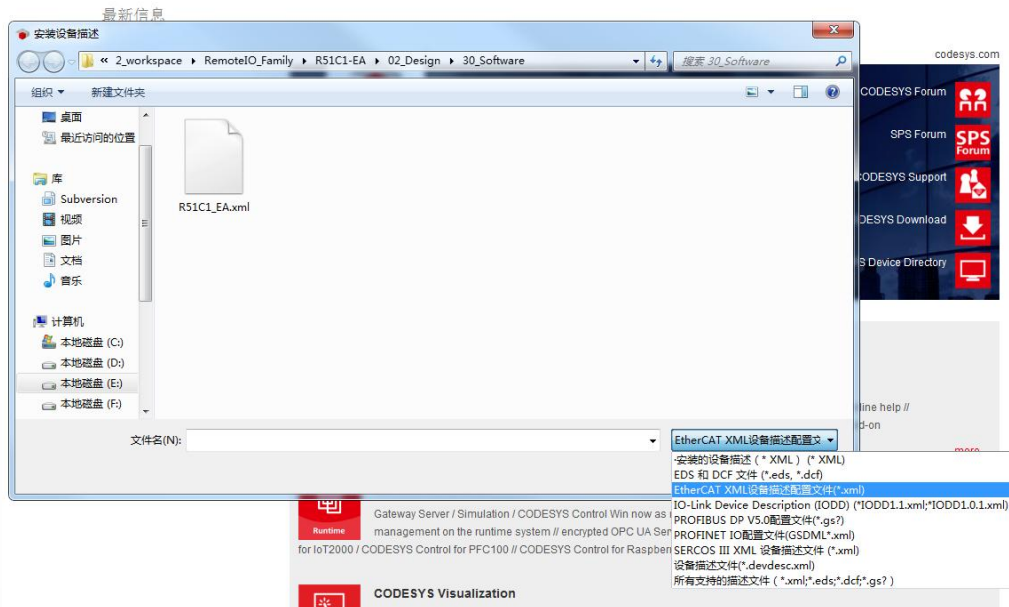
最新信息

安装设备描述

« 2_workspace ▸ RemoteIO_Family ▸ R51C1-EA ▸ 02_Design ▸ 30_Software

搜索 30_Software

组织 ▾ 新建文件夹

桌面
最近访问的位置
库
Subversion
视频
图片
文档
音乐
计算机
本地磁盘 (C:)
本地磁盘 (D:)
本地磁盘 (E:)
本地磁盘 (F:)

R51C1_EA.xml

文件名(N):

EtherCAT XML设备描述配置文

安装的设备描述（* XML）(* XML)
EDS 和 DCF 文件 (*.eds, *.dcf)
EtherCAT XML设备描述配置文件(*.xml)
IO-Link Device Description (IODD) (*IODD1.1.xml;*IODD1.0.1.xml)
PROFIBUS DP V5.0配置文件(*.gs?)
PROFINET IO配置文件(GSDML*.xml)
SERCOS III XML 设备描述文件 (*.xml)
设备描述文件(*.devdesc.xml)
所有支持的描述文件（*.xml;*.eds;*.dcf;*.gs?）

codesys.com
CODESYS Forum
SPS Forum
SPS Forum
CODESYS Support
DESYS Download
S Device Directory

line help //
d-on
more

Runtime
Gateway Server / Simulation / CODESYS Control Win now as
management on the runtime system // encrypted OPC UA Ser
for IoT2000 / CODESYS Control for PFC100 // CODESYS Control for Raspberr

CODESYS Visualization